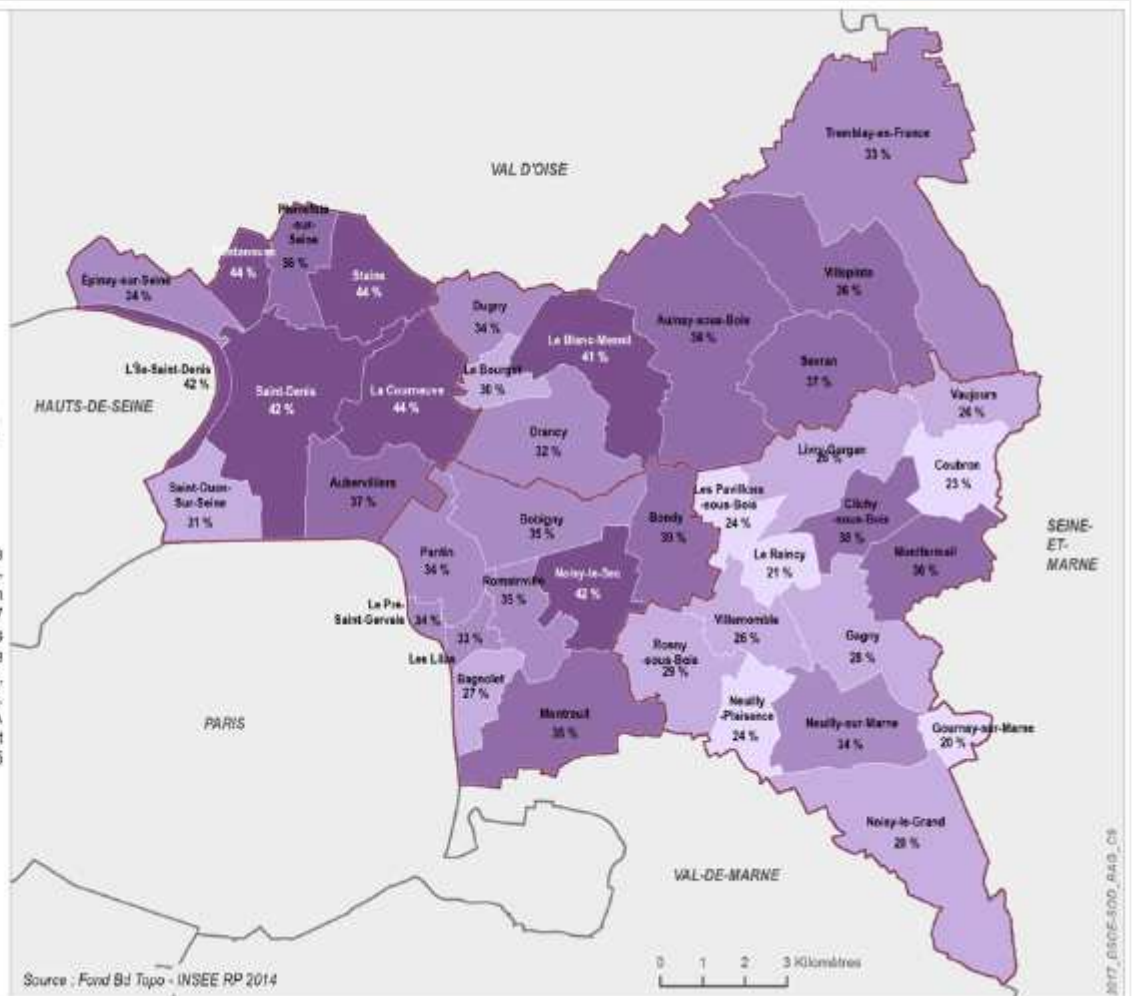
VAL D'OISE

Tremblay-en-France
33 %

Pierrefitte-sur-Seine
36 %

Villetaneuse
44 %

Stains
44 %

Epinay-sur-Seine
34 %

Dugny
34 %

Le Blanc-Mesnil
41 %

Aulnay-sous-Bois
38 %

Villepinte
36 %

L'Île-Saint-Denis
42 %

Saint-Denis
42 %

La Courneuve
44 %

Le Bourget
36 %

Sevran
37 %

HAUTS-DE-SEINE

Drancy
32 %

Vaujours
26 %

Livry-Gargan
26 %

Coubron
23 %

Saint-Ouen-Sur-Seine
31 %

Aubervilliers
37 %

Les Pavillons-sous-Bois
24 %

Bobigny
35 %

Bondy
39 %

Clichy-sous-Bois
38 %

SEINE-ET-MARNE

Le Raincy
21 %

Montfermeil
36 %

Pantin
34 %

Noisy-le-Sec
42 %

Romainville
35 %

Le Pre-Saint-Gervais
34 %

33 %

Les Lilas

Villemomble
26 %

Rosny-sous-Bois
29 %

Gagny
28 %

Bagnolet
27 %

PARIS

Montreuil
36 %

Neuilly-Plaisance
24 %

Neuilly-sur-Marne
34 %

Gournay-sur-Marne
20 %

Noisy-le-Grand
28 %

VAL-DE-MARNE

0 1 2 3 Kilomètres

Source : Fond Bd Topo - INSEE RP 2014

2017_ESOE-SOD_RAS_C9